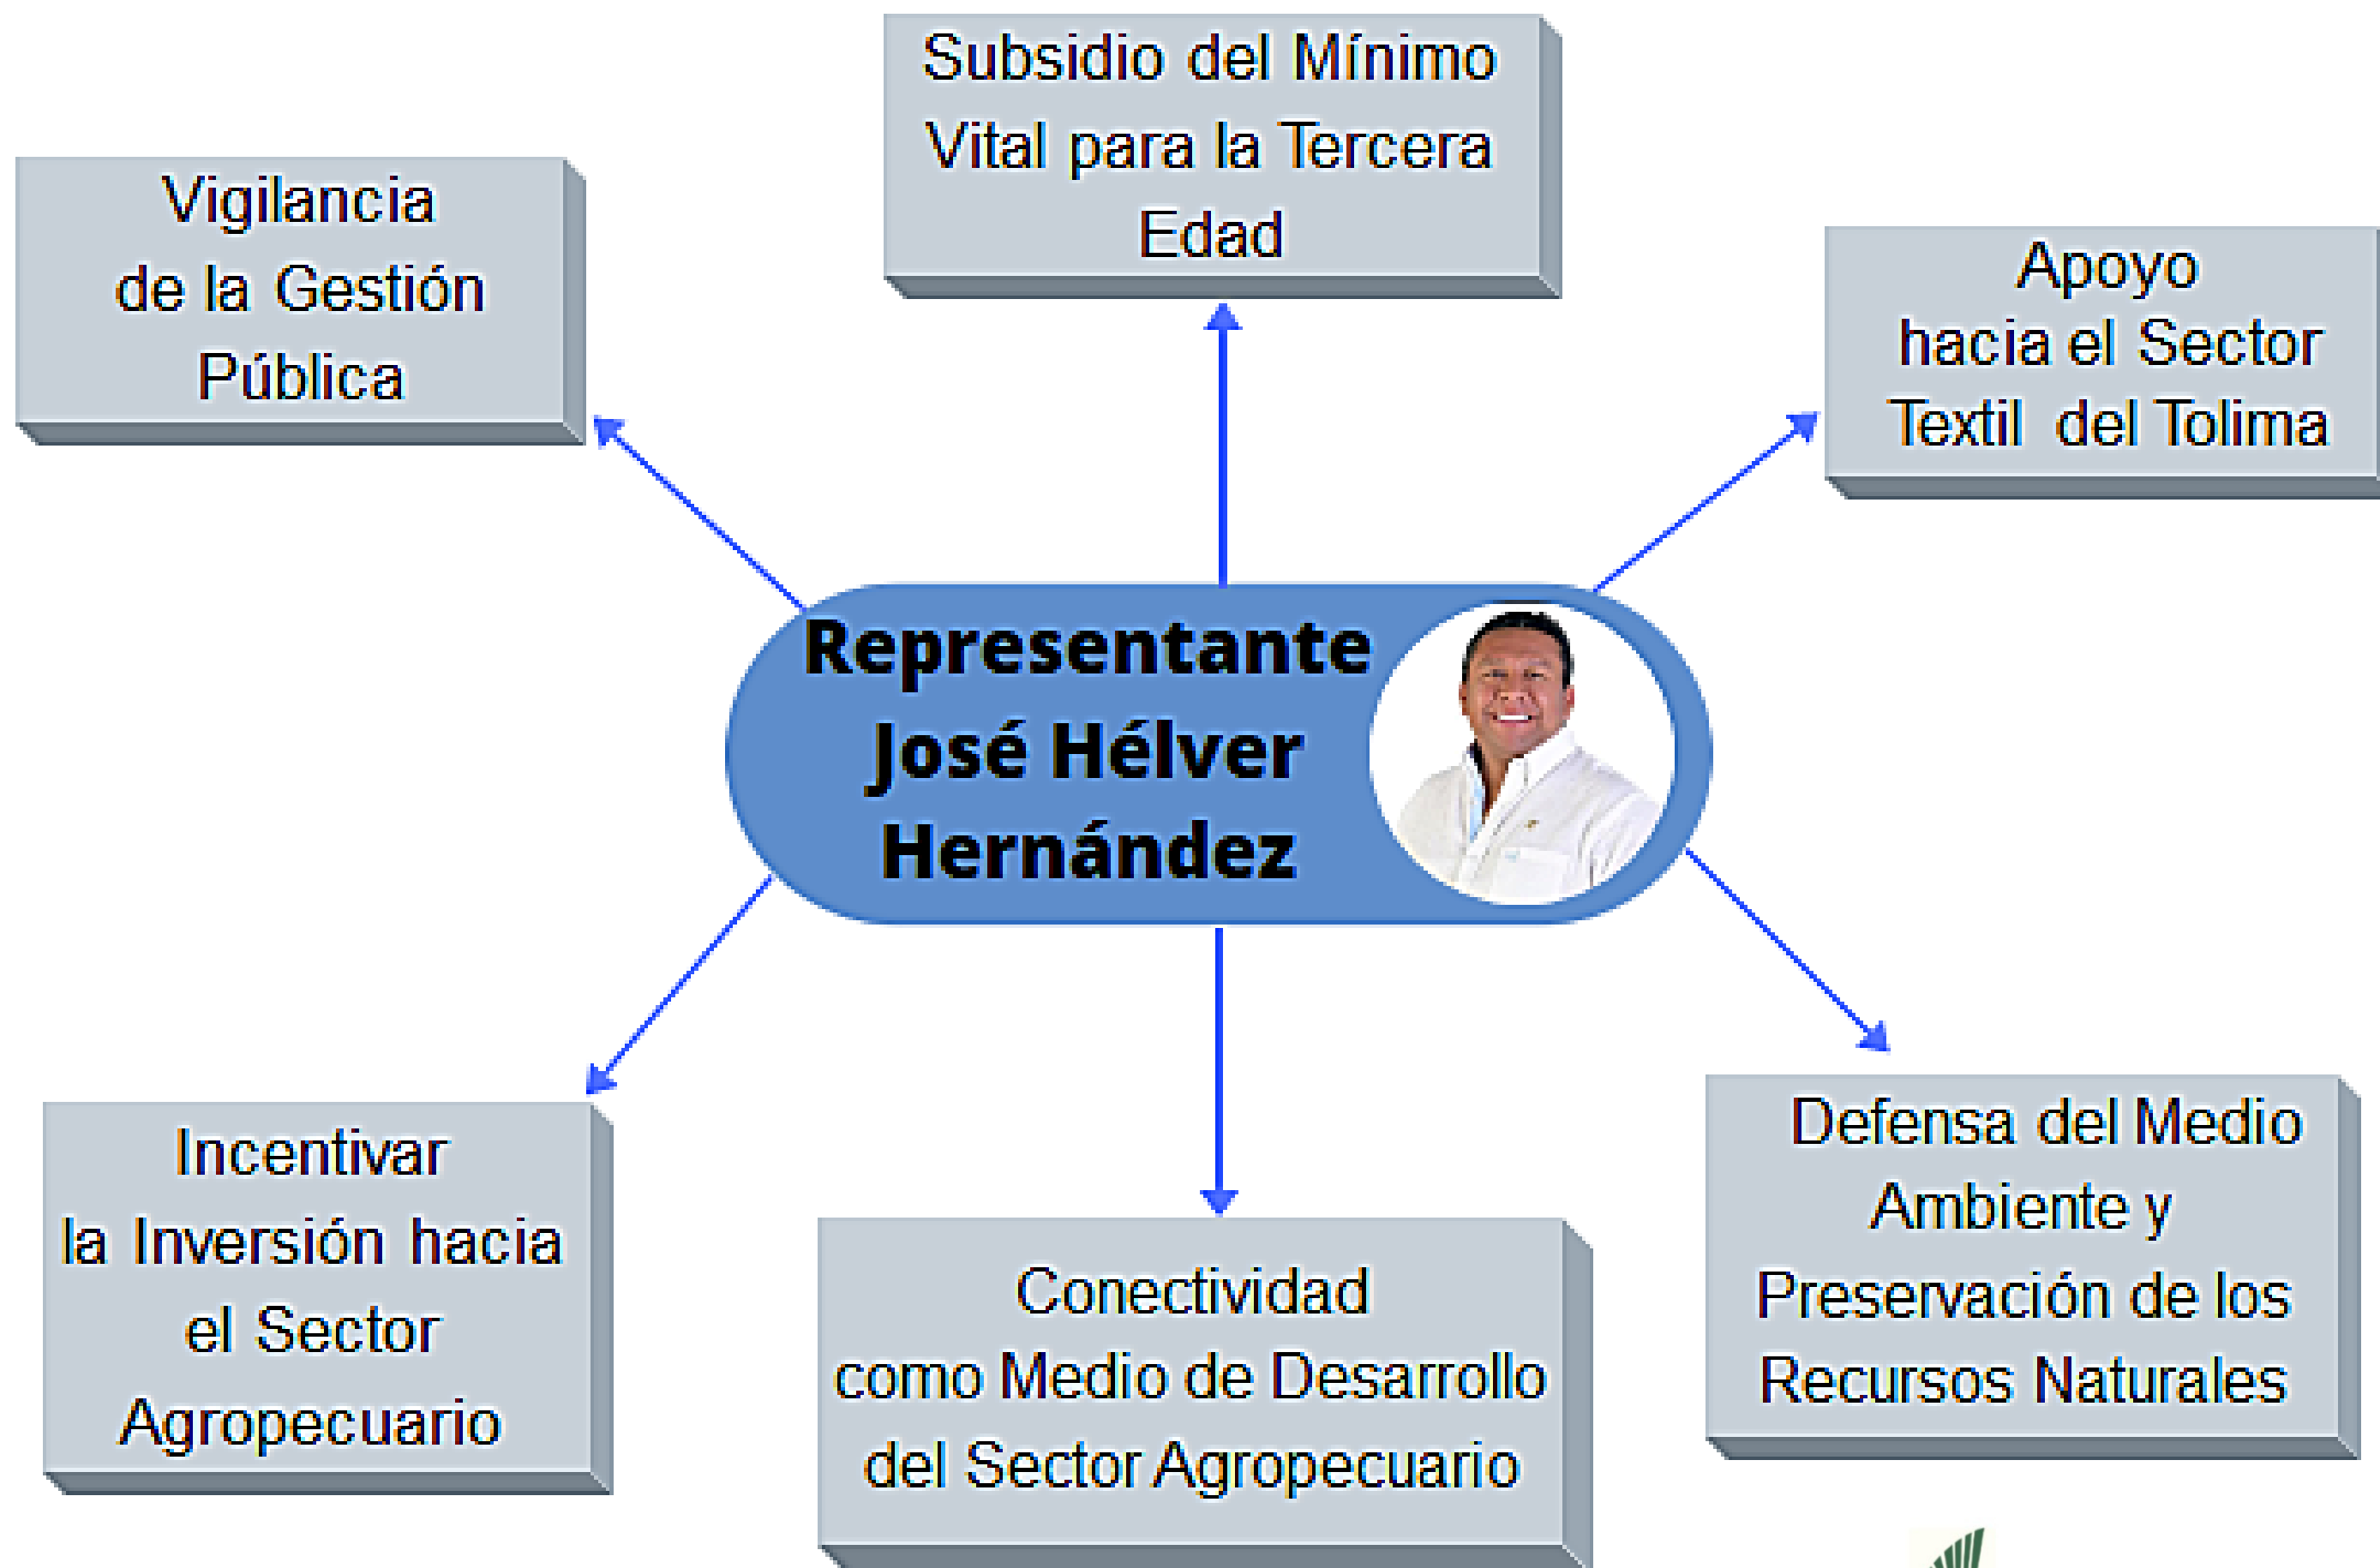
Subsidio del Mínimo Vital para la Tercera Edad

Vigilancia de la Gestión Pública

Apoyo hacia el Sector Textil del Tolima

Representante José Hélver Hernández

Incentivar la Inversión hacia el Sector Agropecuario

Conectividad como Medio de Desarrollo del Sector Agropecuario

Defensa del Medio Ambiente y Preservación de los Recursos Naturales